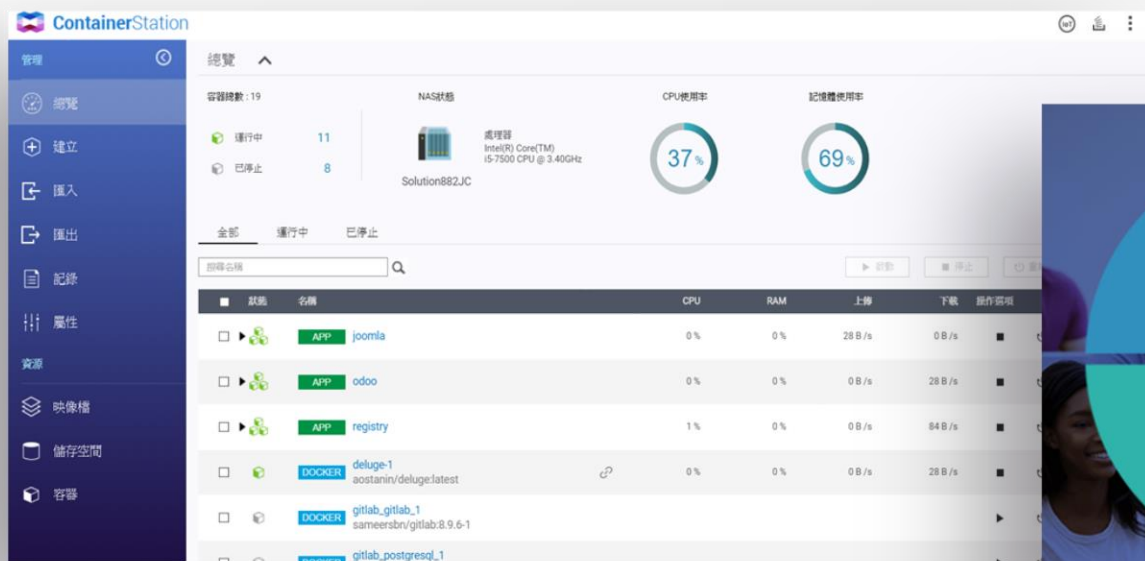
ContainerStation

管理
總覽
建立
匯入
匯出
記錄
屬性
資源
映像檔
儲存空間
容器

總覽

容器總數：19
運行中 11
已停止 8

NAS狀態
Solution882JC
處理器
Intel(R) Core(TM) i5-7500 CPU @ 3.40GHz

CPU使用率
37%

記憶體使用率
69%

全部 運行中 已停止

搜尋名稱

啟動 停止

| 狀態 | 名稱 | CPU | RAM | 上傳 | 下載 | 操作選項 |
|---|---|---|---|---|---|---|
| | APP joomla | 0 % | 0 % | 28 B/s | 0 B/s | |
| | APP odoo | 0 % | 0 % | 0 B/s | 28 B/s | |
| | APP registry | 1 % | 0 % | 0 B/s | 84 B/s | |
| | DOCKER deluge-1 aostanin/deluge:latest | 0 % | 0 % | 0 B/s | 28 B/s | |
| | DOCKER gitlab_gitlab_1 sameersbn/gitlab:8.9.6-1 | | | | | |
| | DOCKER gitlab_postgresql_1 | | | | | |